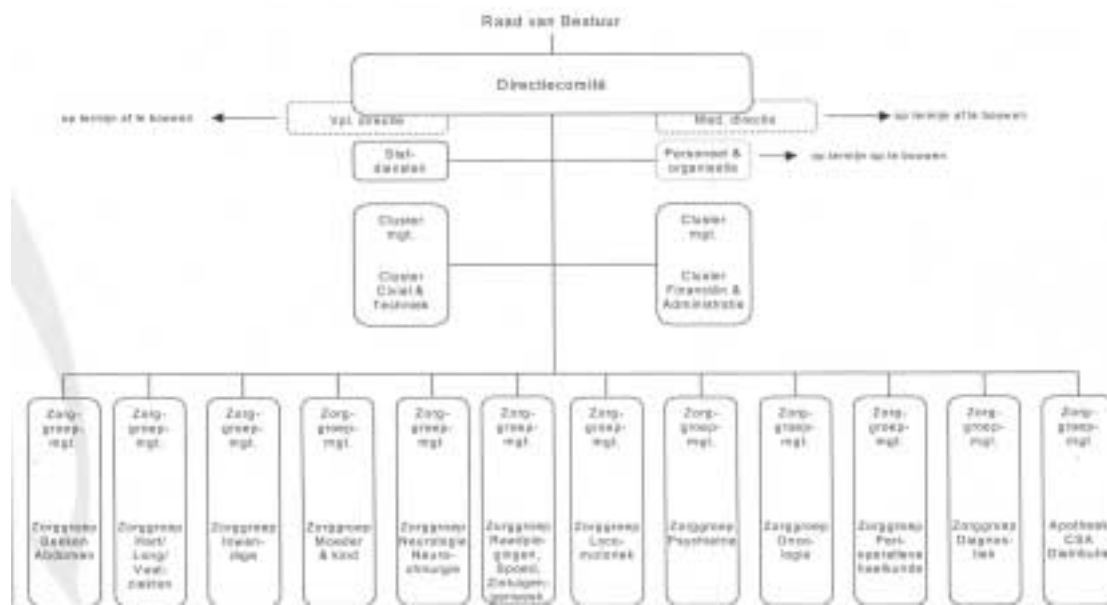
Raad van Bestuur

Directiecomité

op terrein af te bouwen

Vpl. directie

Med. directie

op terrein af te bouwen

Stafdiensten

Personeel & organisatie

op terrein op te bouwen

Cluster mgt.

Cluster Civiel & Techniek

Cluster mgt.

Cluster Financiën & Administratie

Zorggroep-mgt.

Zorggroep Bekken Abdomen

Zorggroep-mgt.

Zorggroep Hart/ Long/ Vaatziekten

Zorggroep-mgt.

Zorggroep Inwendige

Zorggroep-mgt.

Zorggroep Moeder & kind

Zorggroep-mgt.

Zorggroep Neurologie Neurochirurgie

Zorggroep-mgt.

Zorggroep Reedplegingen, Spoed, Ziekenvervoer

Zorggroep-mgt.

Zorggroep Locomotoriek

Zorggroep-mgt.

Zorggroep Psychiatrie

Zorggroep-mgt.

Zorggroep Oncologie

Zorggroep-mgt.

Zorggroep Perioperatieve heelkunde

Zorggroep-mgt.

Zorggroep Diagnostiek

Zorggroep-mgt.

Apotheek CSA Distributie